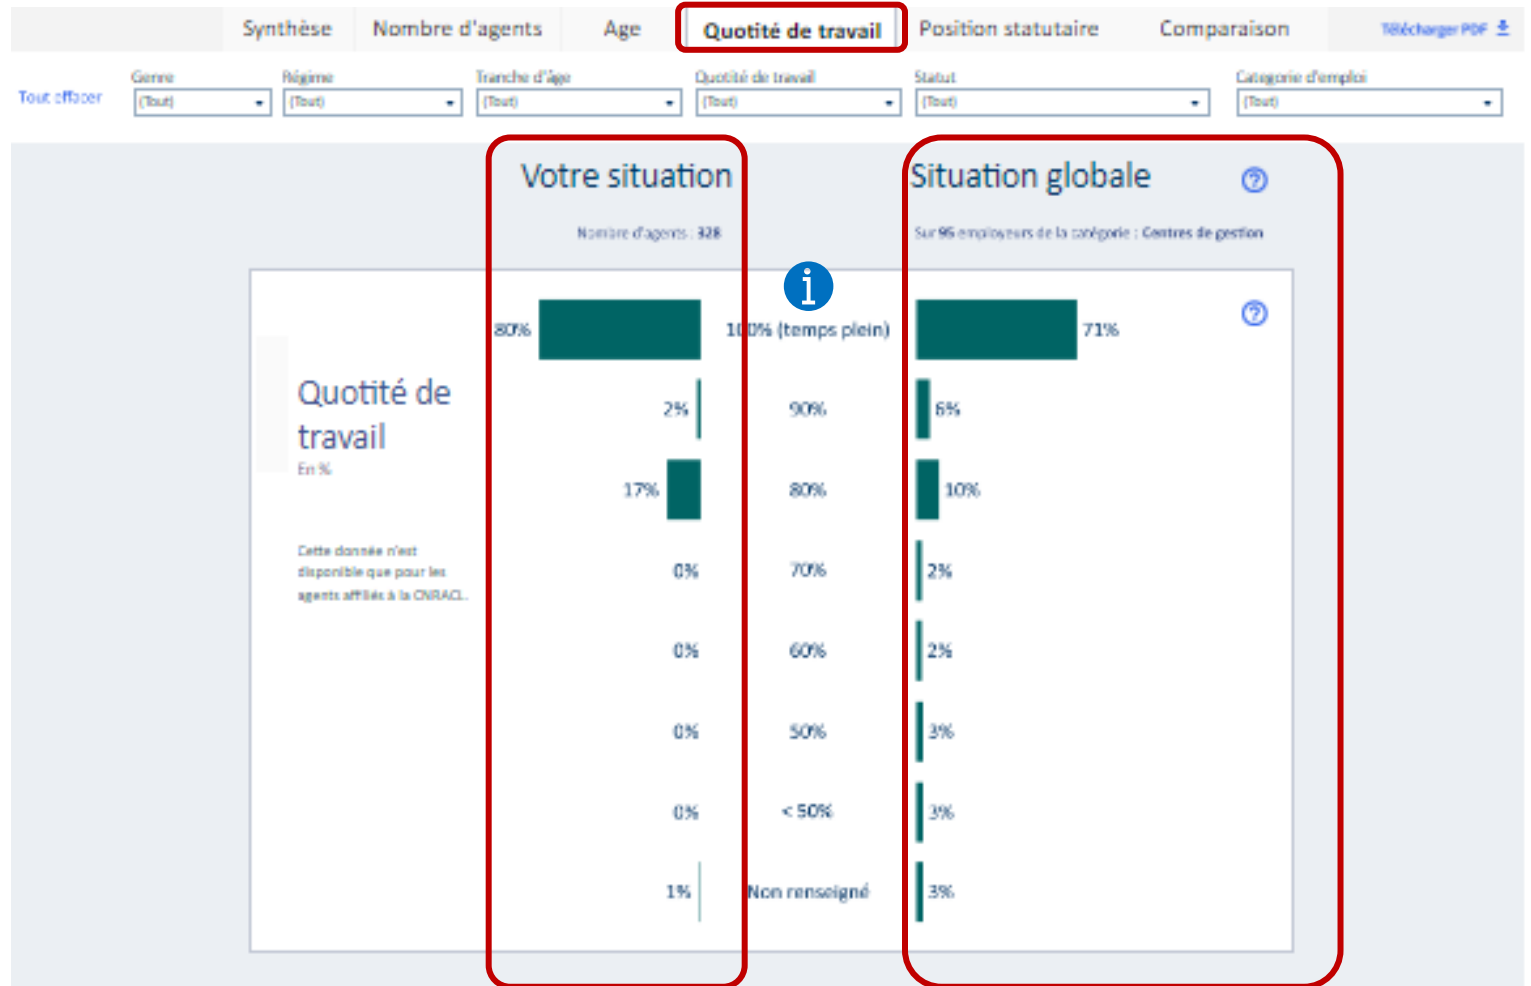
Synthèse Nombre d'agents Age Quotité de travail Position statutaire Comparaison Télécharger PDF

Tout effacer
Genre (Tout)
Régime (Tout)
Tranche d'âge (Tout)
Quotité de travail (Tout)
Statut (Tout)
Catégorie d'emploi (Tout)

Votre situation
Nombre d'agents : 328

Situation globale
Sur 95 employeurs de la catégorie : Centres de gestion

Quotité de travail
En %

Cette donnée n'est disponible que pour les agents affiliés à la CNRACL.

| Votre situation | | Situation globale |
|---|---|---|
| 80% | 100% (temps plein) | 71% |
| 2% | 90% | 6% |
| 17% | 80% | 10% |
| 0% | 70% | 2% |
| 0% | 60% | 2% |
| 0% | 50% | 3% |
| 0% | < 50% | 3% |
| 1% | Non renseigné | 3% |